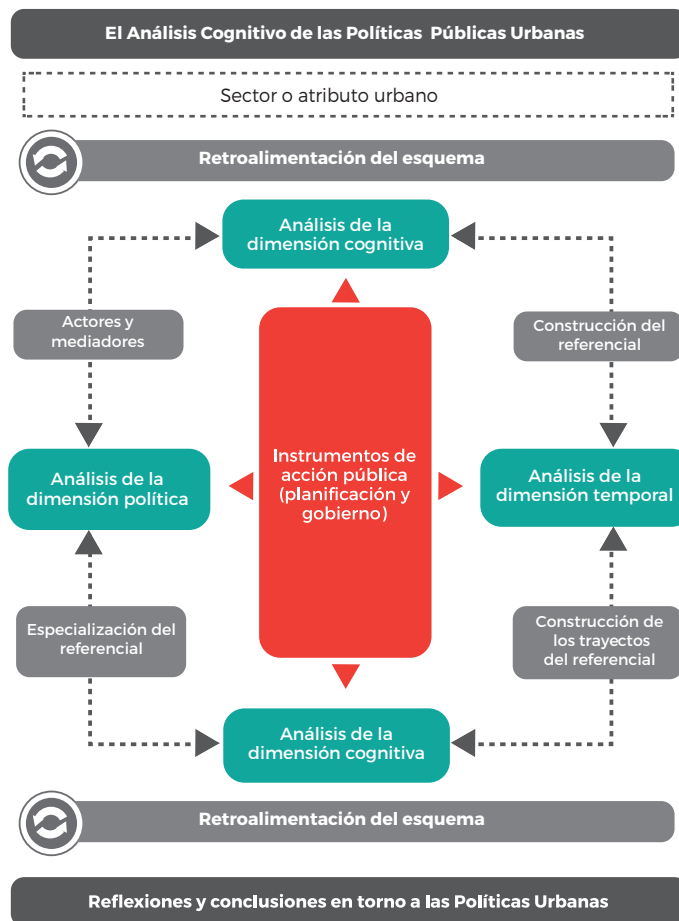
El Análisis Cognitivo de las Políticas Públicas Urbanas

Sector o atributo urbano

Retroalimentación del esquema

Análisis de la dimensión cognitiva

Actores y mediadores

Construcción del referencial

Análisis de la dimensión política

Instrumentos de acción pública (planificación y gobierno)

Análisis de la dimensión temporal

Especialización del referencial

Construcción de los trayectos del referencial

Análisis de la dimensión cognitiva

Retroalimentación del esquema

Reflexiones y conclusiones en torno a las Políticas Urbanas